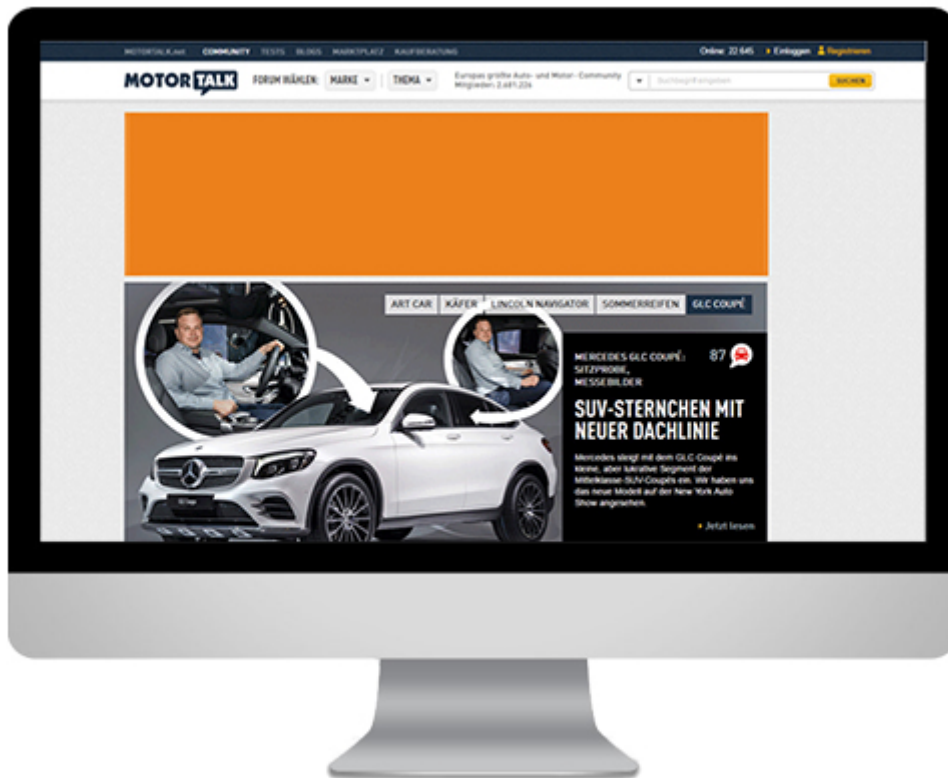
MOTORTALK.net COMMUNITY TESTS BLOGS MARKTPLATZ KAUFBERATUNG

Online: 22 645 Einloggen Registrieren

MOTOR TALK FORUM WÄHLEN: MARKE THEMA

Europas größte Auto- und Motor- Community
Mitglieder: 2.681.226

Suchbegriff eingeben SUCHEN

ART CAR KÄFER LINCOLN NAVIGATOR SOMMERREIFEN GLC COUPÉ

MERCEDES GLC COUPÉ: SITZPROBE, MESSEBILDER

87

SUV-STERNCHEN MIT NEUER DACHLINIE

Mercedes steigt mit dem GLC-Coupé ins kleine, aber lukrative Segment der Mittelklasse-SUV-Coupés ein. Wir haben uns das neue Modell auf der New York Auto Show angesehen.

Jetzt lesen